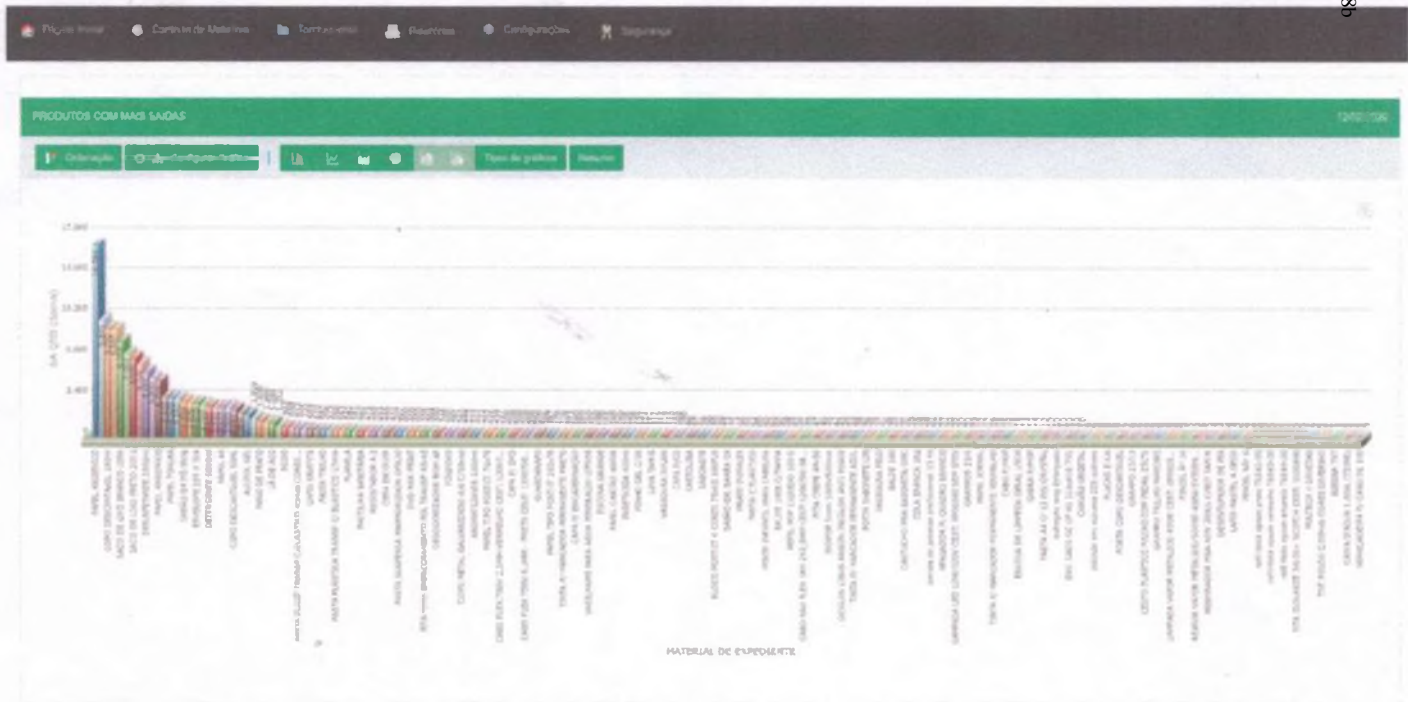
Página Inicial Controle de Materiais Fornecimento Relatórios Configurações Segurança

PRODUTOS COM MAIS SAÍDAS

Ordenação Configurar Gráfico Tipos de gráficos Retornar

17.000
13.600
10.200
6.800
3.400

MATERIAL DE EXPEDIENTE

PAPEL HIGIÊNICO
COPO DESCARTÁVEL
SACO DE LIXO
DETERGENTE